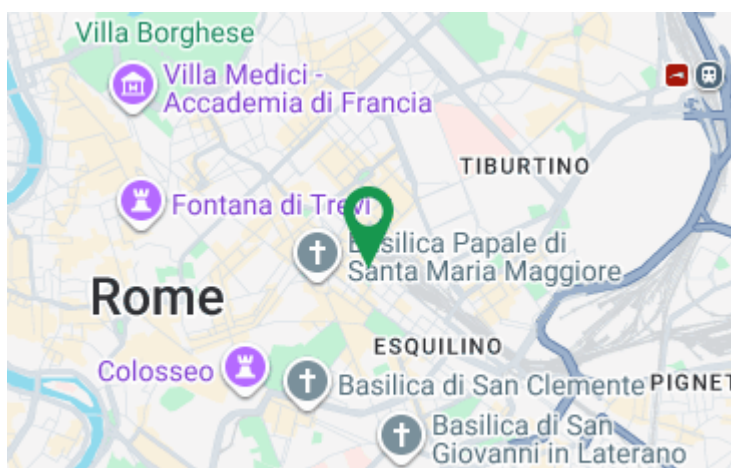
Villa Borghese

Villa Medici - Accademia di Francia

TIBURTINO

Fontana di Trevi

Basilica Papale di Santa Maria Maggiore

Rome

ESQUILINO

Colosseo

Basilica di San Clemente

PIGNET

Basilica di San Giovanni in Laterano